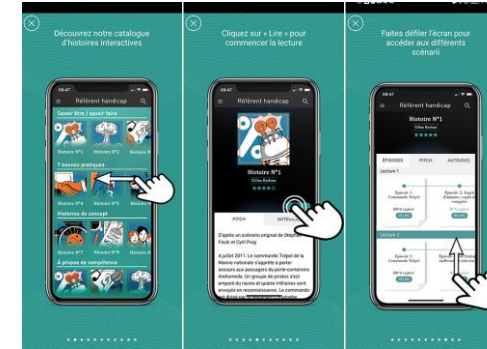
Découvrez notre catalogue d'histoires interactives

Référent handicap

Savoir être / savoir faire

Histoire N°1

Histoire N°2

Histoire N°3

7 bonnes pratiques

Histoire N°1

Histoire N°2

Histoire N°3

Histoires de concept

Histoire N°1

Histoire N°2

Histoire N°3

À propos de compétences

Cliquez sur « Lire » pour commencer la lecture

Référent handicap

Histoire N°1

Gilles Barbier

PITCH

AUTEUR

D'après un scénario original de Stéphane Fouilc et Cyril Puig

4 juillet 2011. Le commandant Tripel de la Marine nationale s'apprête à porter secours aux passagers du porte-conteneurs Andromède. Un groupe de pirates s'est emparé du navire et quatre militaires sont envoyés en reconnaissance. Le commandant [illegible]

Faites défiler l'écran pour accéder aux différents scénarii

Référent handicap

Histoire N°1

Gilles Barbier

ÉPISODES

PITCH

AUTEUR(S)

Lecture 1

Épisode 1 : Commande Tripel

Épisode 2 : Esprit d'initiative contre esprit de conquête

Lecture 2

Épisode 1 : Commande Tripel

Épisode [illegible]